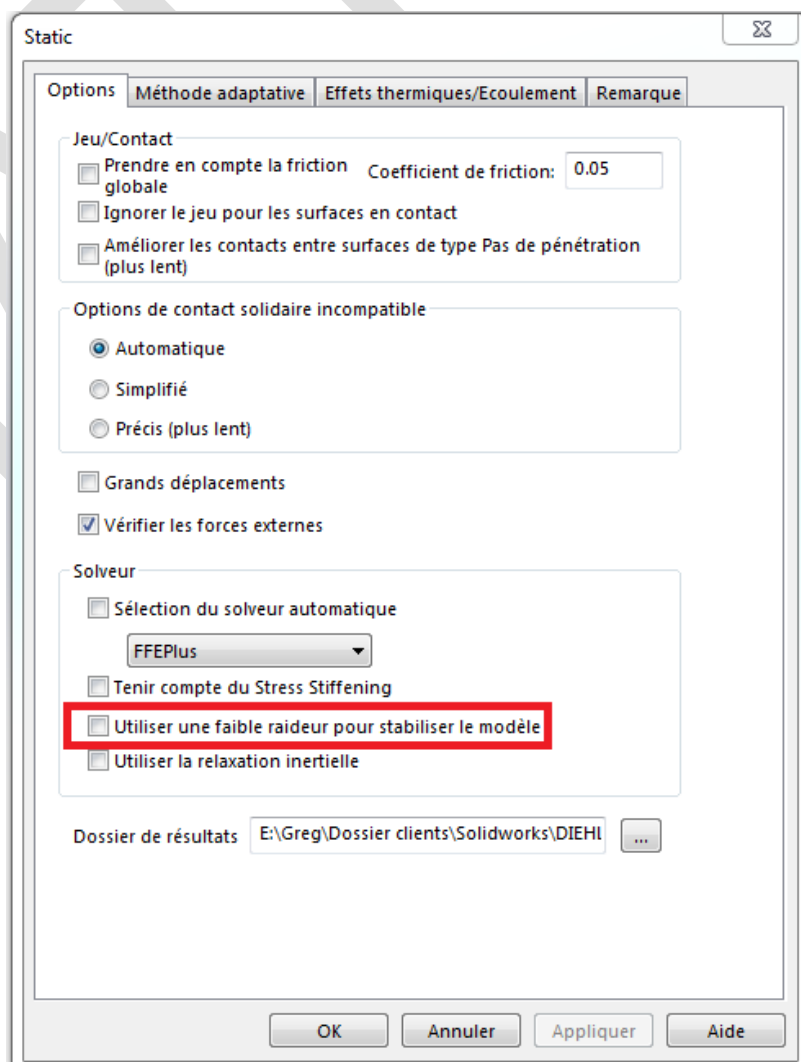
Static

Options | Méthode adaptative | Effets thermiques/Ecoulement | Remarque

Jeu/Contact

Prendre en compte la friction globale

Coefficient de friction: 0.05

Ignorer le jeu pour les surfaces en contact

Améliorer les contacts entre surfaces de type Pas de pénétration (plus lent)

Options de contact solidaire incompatible

Automatique

Simplifié

Précis (plus lent)

Grands déplacements

Vérifier les forces externes

Solveur

Sélection du solveur automatique

FFEPlus

Tenir compte du Stress Stiffening

Utiliser une faible raideur pour stabiliser le modèle

Utiliser la relaxation inertielle

Dossier de résultats E:\Greg\Dossier clients\Solidworks\DIEHL ...

OK | Annuler | Appliquer | Aide